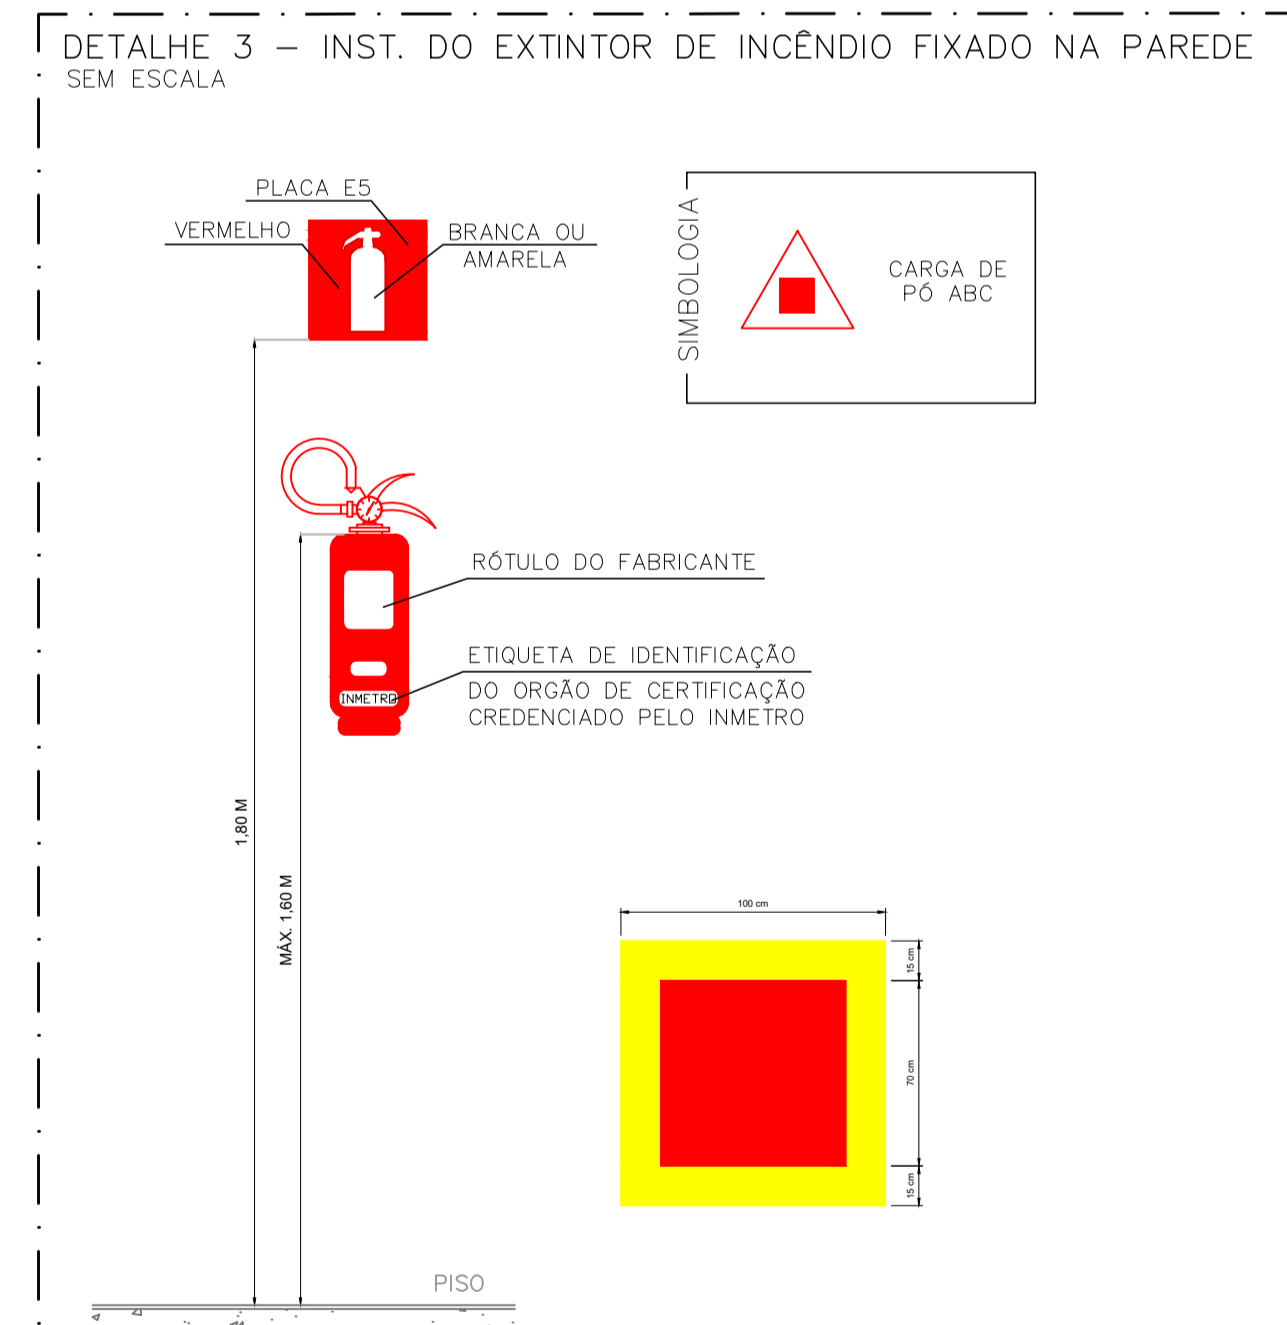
DETALHE 3 – INST. DO EXTINTOR DE INCÊNDIO FIXADO NA PAREDE
SEM ESCALA

PLACA E5

VERMELHO

BRANCA OU AMARELA

SIMBOLOGIA

CARGA DE PÓ ABC

RÓTULO DO FABRICANTE

INMETRO

ETIQUETA DE IDENTIFICAÇÃO DO ORGÃO DE CERTIFICAÇÃO CREDENCIADO PELO INMETRO

1,80 M

MÁX. 1,60 M

100 cm

15 cm

70 cm

15 cm

PISO